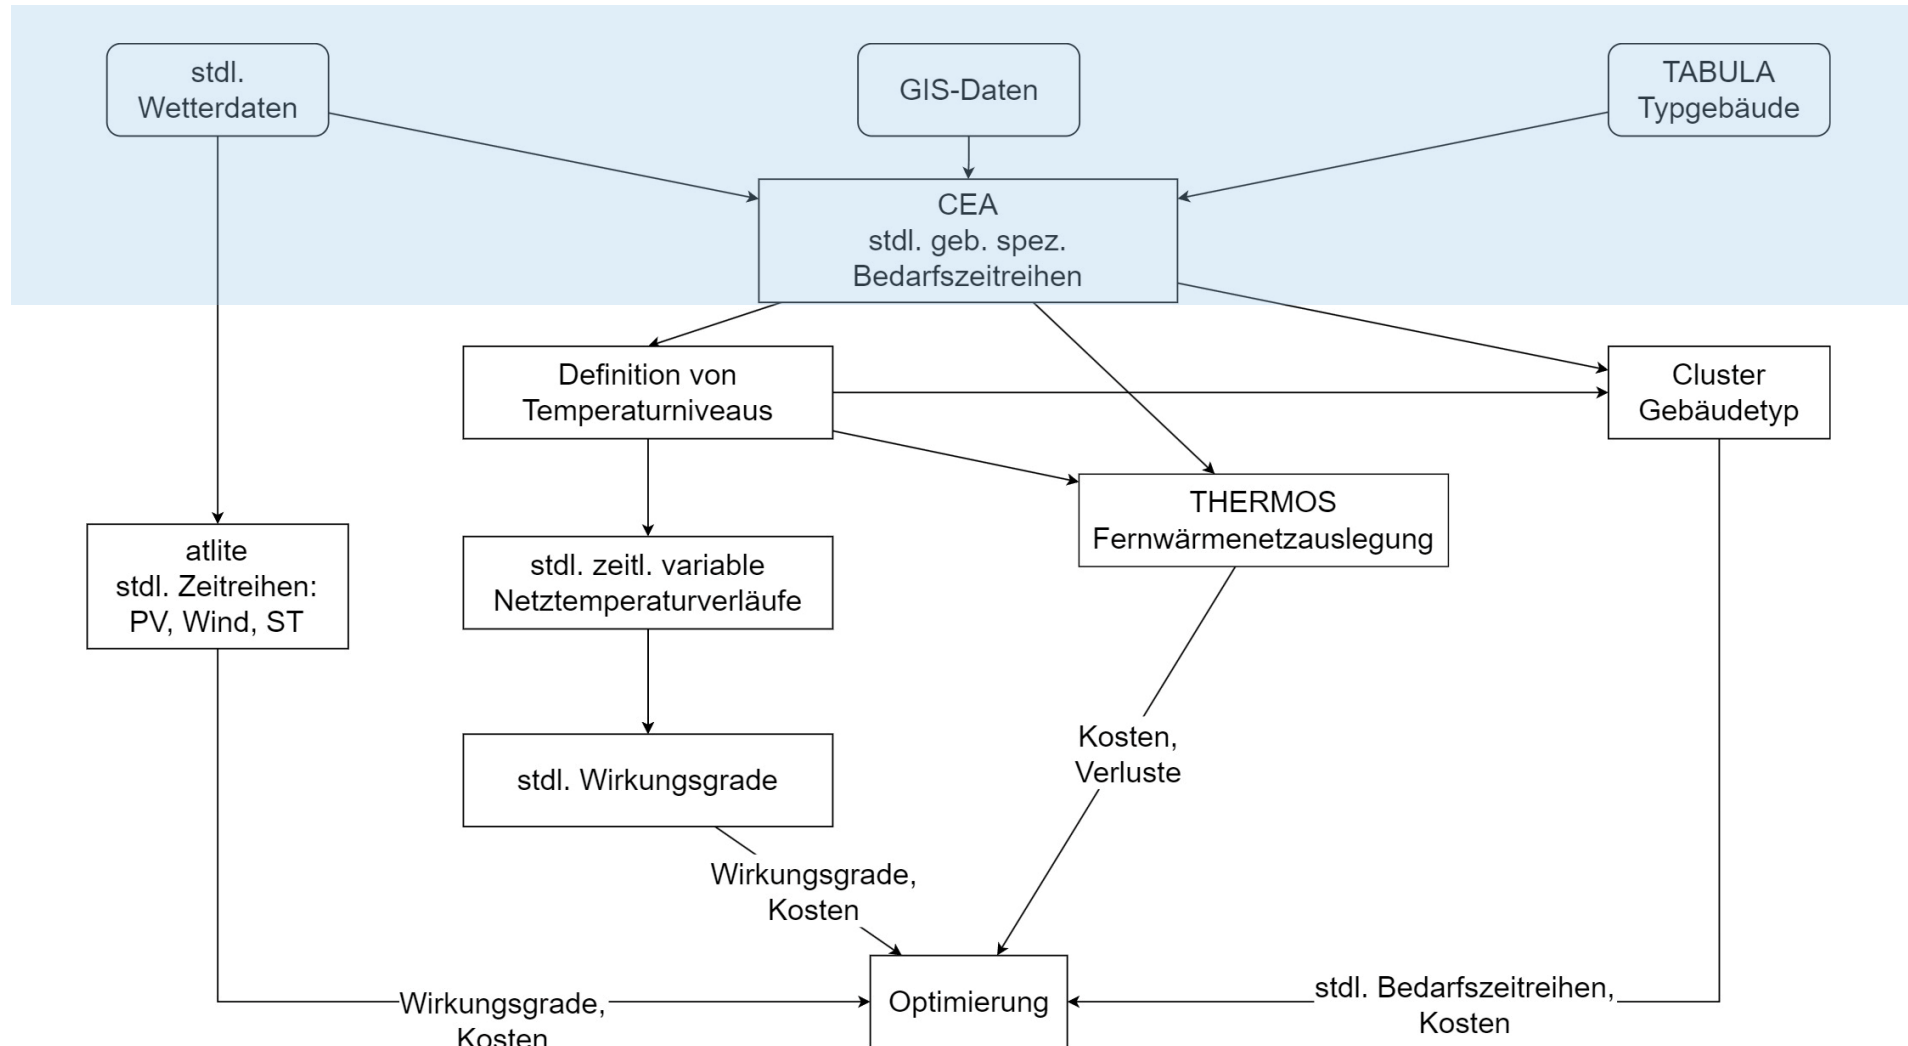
stdl. Wetterdaten

GIS-Daten

TABULA Typgebäude

CEA
stdl. geb. spez. Bedarfszeitreihen

Definition von Temperaturniveaus

Cluster Gebäudetyp

THERMOS Fernwärmenetzauslegung

atlite
stdl. Zeitreihen: PV, Wind, ST

stdl. zeitl. variable Netztemperaturverläufe

stdl. Wirkungsgrade

Kosten, Verluste

Wirkungsgrade, Kosten

Optimierung

Wirkungsgrade, Kosten

stdl. Bedarfszeitreihen, Kosten